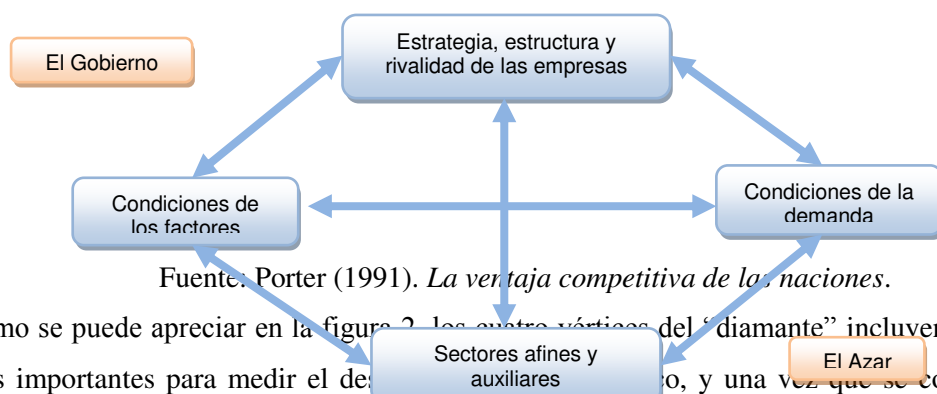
El Gobierno

Estrategia, estructura y rivalidad de las empresas

Condiciones de los factores

Condiciones de la demanda

Fuente: Porter (1991). *La ventaja competitiva de las naciones*.

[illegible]mo se puede apreciar en la figura 2, los cuatro vértices del "diamante" incluyen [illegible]s importantes para medir el des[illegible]co, y una vez que se co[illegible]

Sectores afines y auxiliares

El Azar